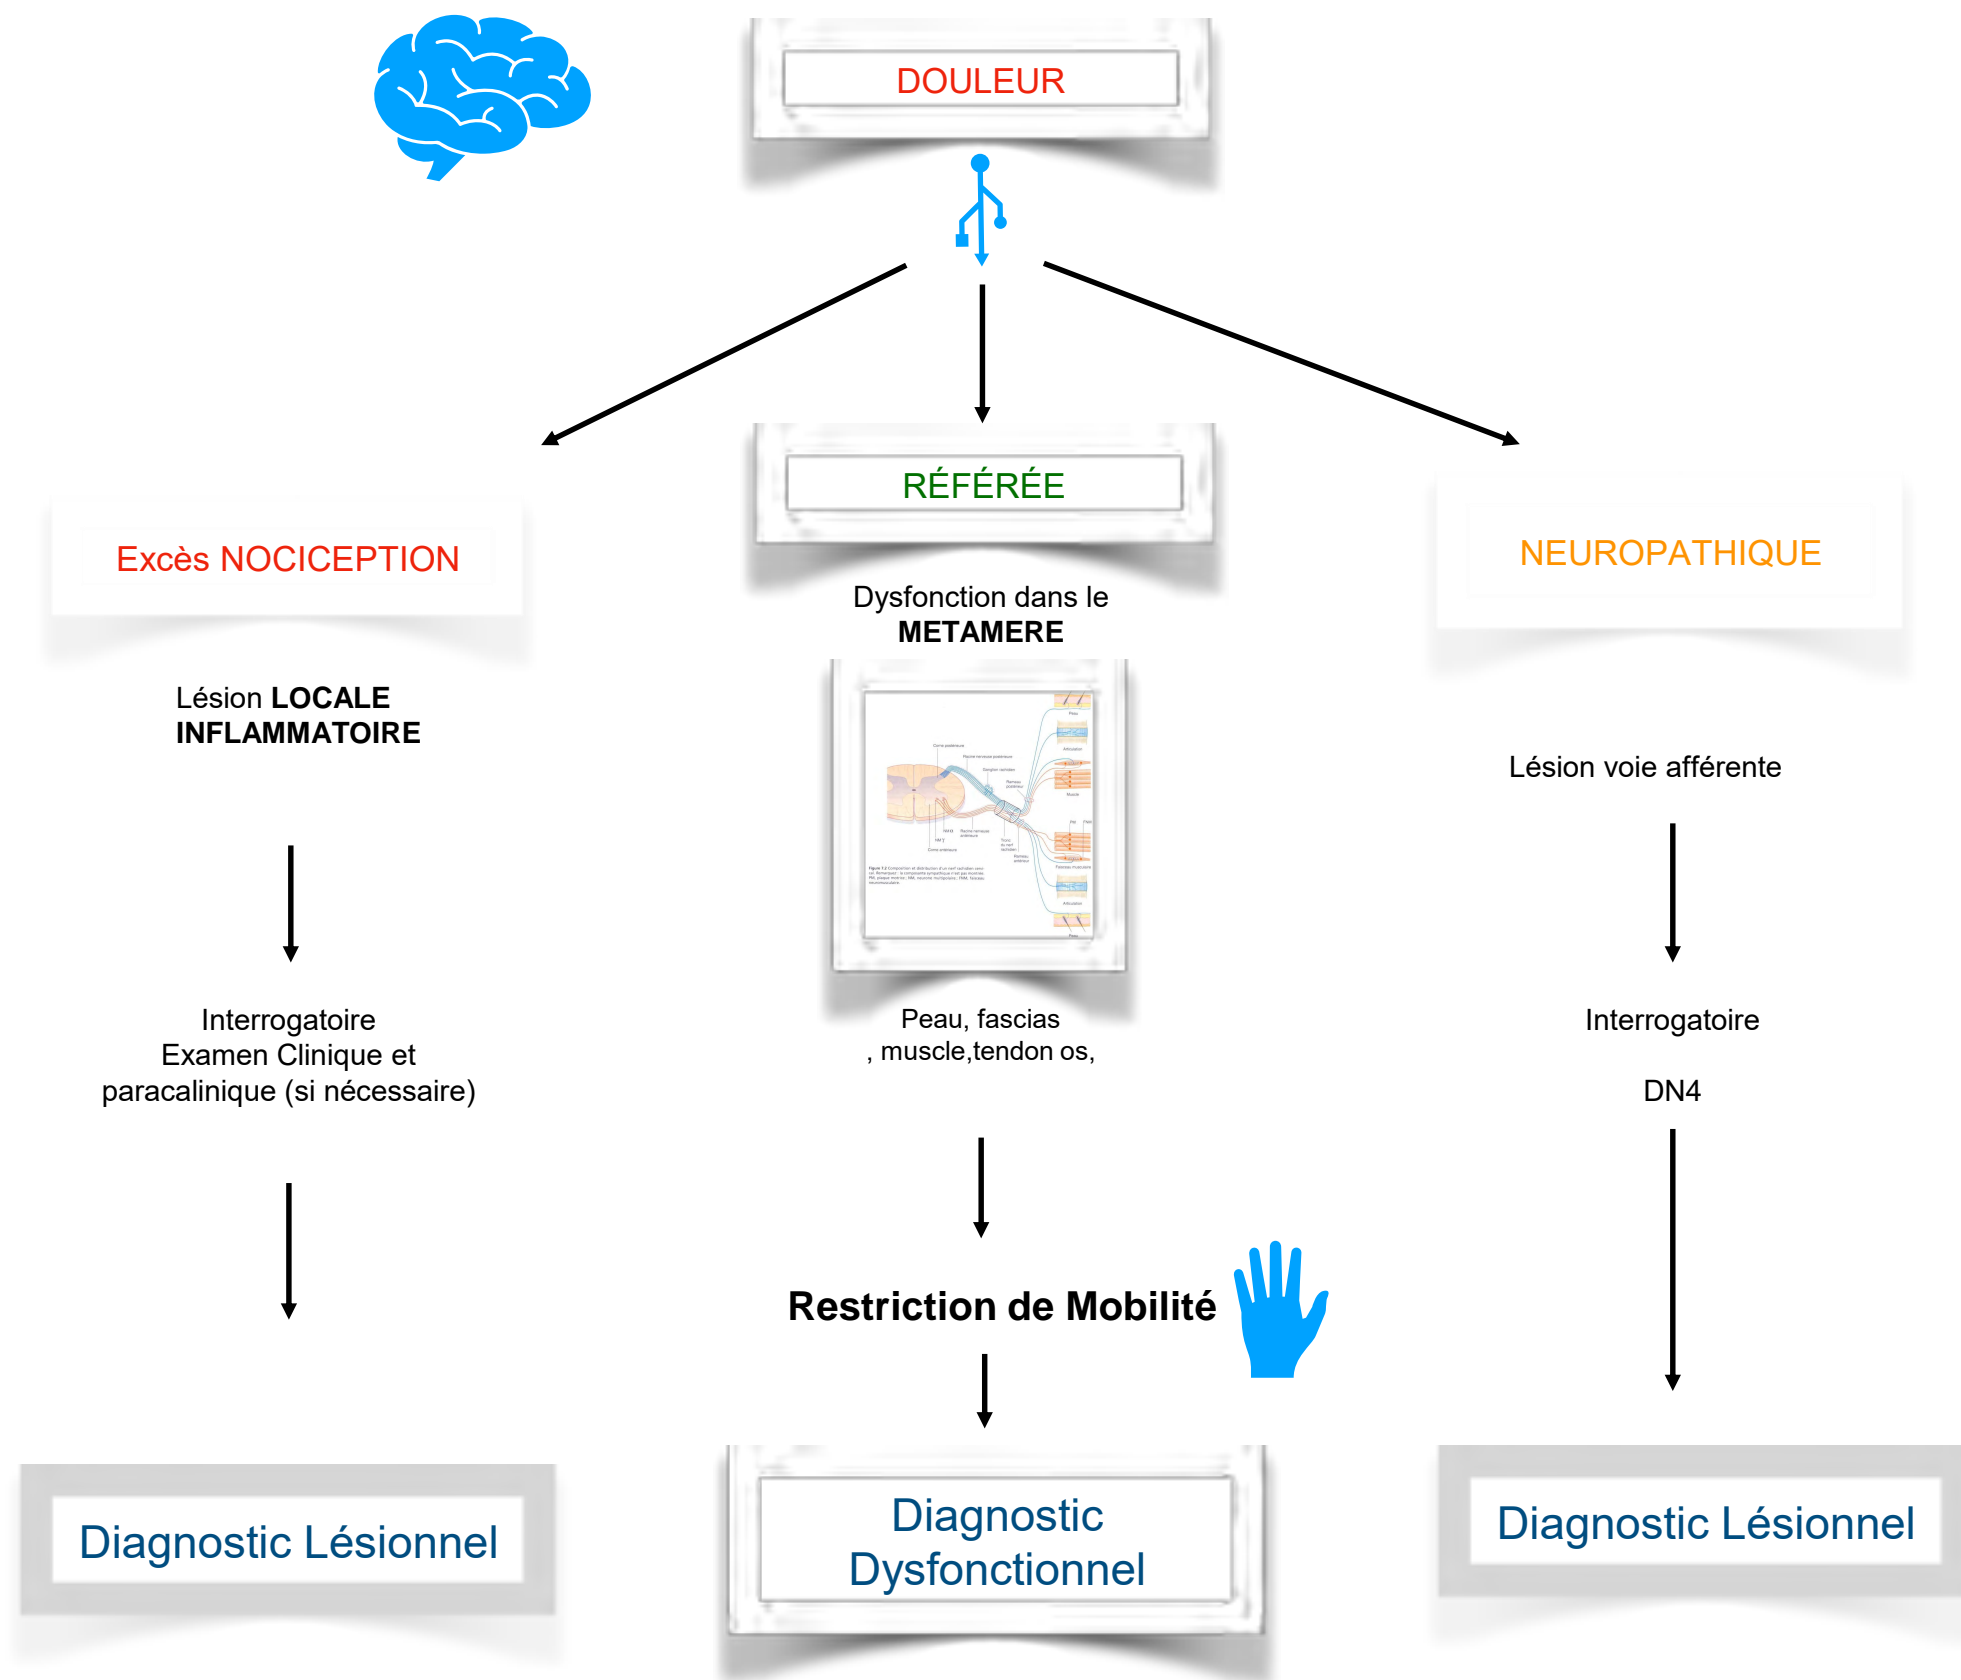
DOULEUR

Excès NOCICEPTION

Lésion **LOCALE INFLAMMATOIRE**

Interrogatoire
Examen Clinique et paracalinique (si nécessaire)

Diagnostic Lésionnel

RÉFÉRÉE

Dysfonction dans le **METAMERE**

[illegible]

Peau, fascias , muscle,tendon os,

**Restriction de Mobilité**

Diagnostic Dysfonctionnel

NEUROPATHIQUE

Lésion voie afférente

Interrogatoire

DN4

Diagnostic Lésionnel